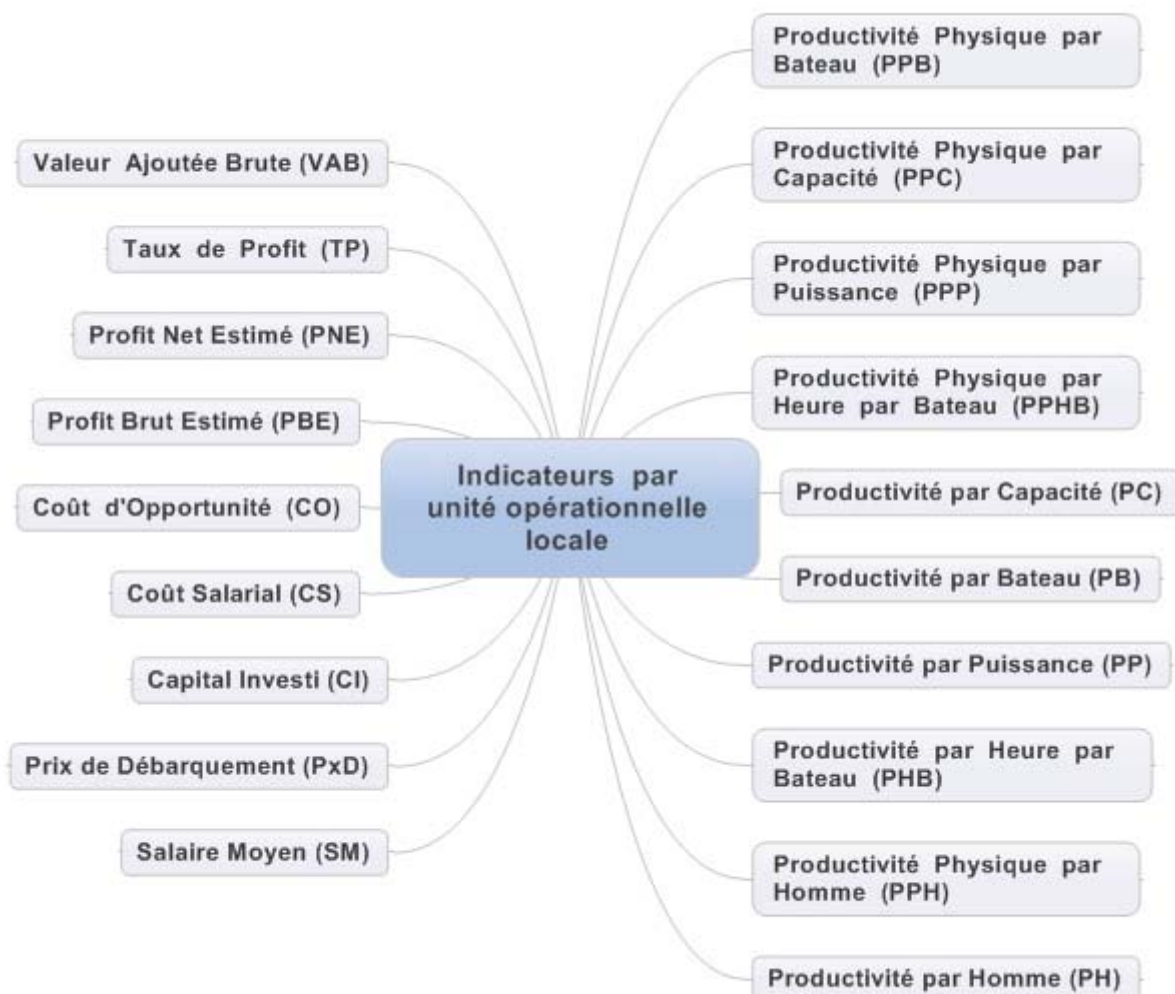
Indicateurs par unité opérationnelle locale

Valeur Ajoutée Brute (VAB)

Taux de Profit (TP)

Profit Net Estimé (PNE)

Profit Brut Estimé (PBE)

Coût d'Opportunité (CO)

Coût Salarial (CS)

Capital Investi (CI)

Prix de Débarquement (PxD)

Salaire Moyen (SM)

Productivité Physique par Bateau (PPB)

Productivité Physique par Capacité (PPC)

Productivité Physique par Puissance (PPP)

Productivité Physique par Heure par Bateau (PPHB)

Productivité par Capacité (PC)

Productivité par Bateau (PB)

Productivité par Puissance (PP)

Productivité par Heure par Bateau (PHB)

Productivité Physique par Homme (PPH)

Productivité par Homme (PH)